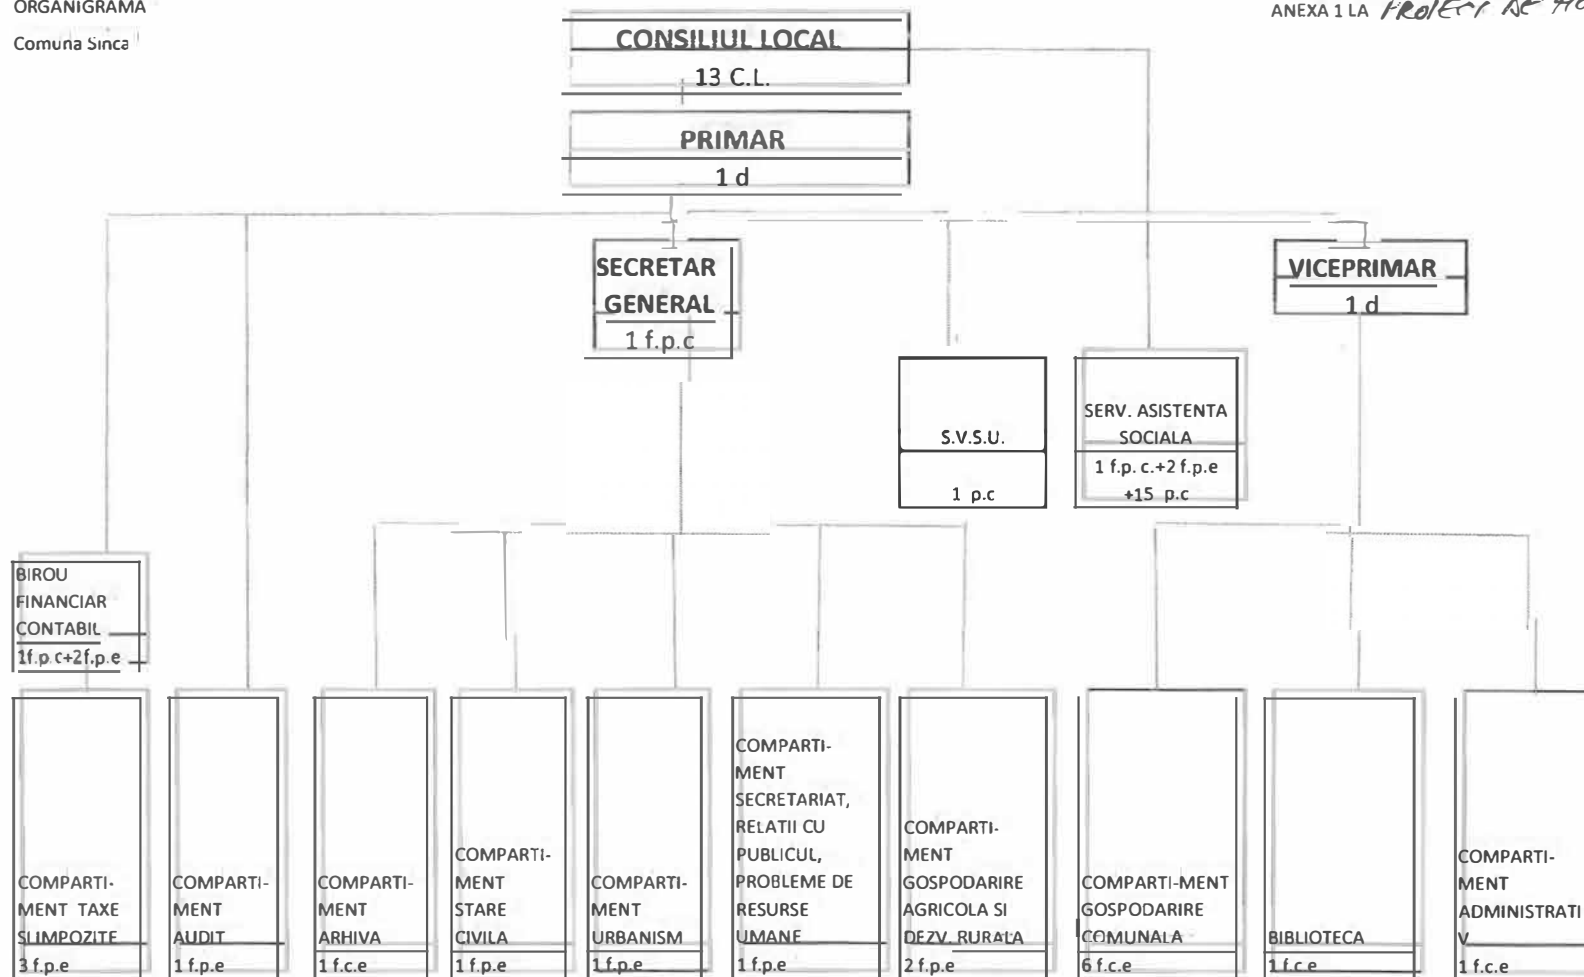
ORGANIGRAMA

Comuna Sinca

ANEXA 1 LA PROIECT DE HO

CONSILIUL LOCAL
13 C.L.

PRIMAR
1 d

SECRETAR GENERAL
1 f.p.c

VICEPRIMAR
1 d

S.V.S.U.
1 p.c

SERV. ASISTENTA SOCIALA
1 f.p. c.+2 f.p.e +15 p.c

BIROU FINANCIAR CONTABIL
1f.p.c+2f.p.e

COMPARTI-MENT TAXE SI IMPOZITE
3 f.p.e

COMPARTI-MENT AUDIT
1 f.p.e

COMPARTI-MENT ARHIVA
1 f.c.e

COMPARTI-MENT STARE CIVILA
1 f.p.e

COMPARTI-MENT URBANISM
1 f.p.e

COMPARTI-MENT SECRETARIAT, RELATII CU PUBLICUL, PROBLEME DE RESURSE UMANE
1 f.p.e

COMPARTI-MENT GOSPODARIRE AGRICOLA SI DEZV. RURALA
2 f.p.e

COMPARTI-MENT GOSPODARIRE COMUNALA
6 f.c.e

BIBLIOTECA
1 f.c.e

COMPARTI-MENT ADMINISTRATIV
1 f.c.e